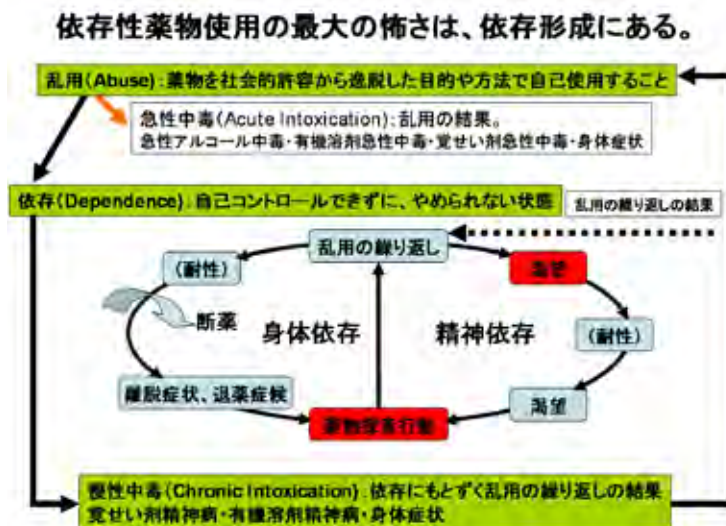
依存性薬物使用の最大の怖さは、依存形成にある。

乱用(Abuse):薬物を社会的許容から逸脱した目的や方法で自己使用すること

急性中毒(Acute Intoxication):乱用の結果。
急性アルコール中毒・有機溶剤急性中毒・覚せい剤急性中毒・身体症状

依存(Dependence):自己コントロールできずに、やめられない状態

乱用の繰り返しの結果

乱用の繰り返し

(耐性)

渇望

断薬

身体依存

精神依存

(耐性)

離脱症状、退薬症候

渇望

薬物探索行動

慢性中毒(Chronic Intoxication):依存にもとずく乱用の繰り返しの結果
覚せい剤精神病・有機溶剤精神病・身体症状